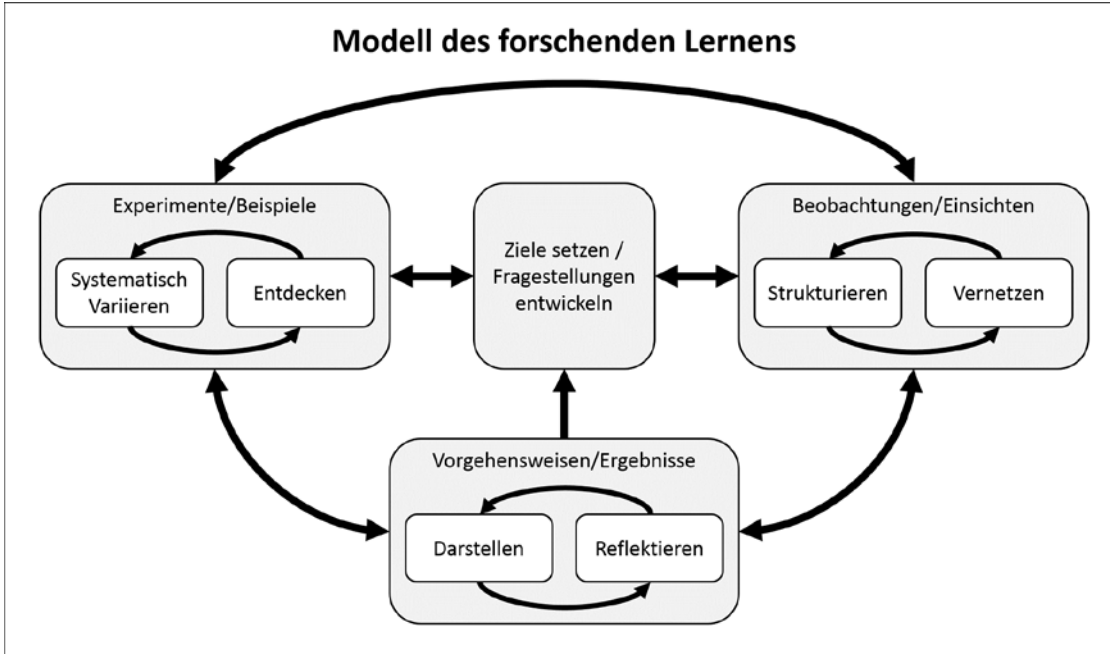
Modell des forschenden Lernens

Experimente/Beispiele

Systematisch Variieren

Entdecken

Ziele setzen / Fragestellungen entwickeln

Beobachtungen/Einsichten

Strukturieren

Vernetzen

Vorgehensweisen/Ergebnisse

Darstellen

Reflektieren